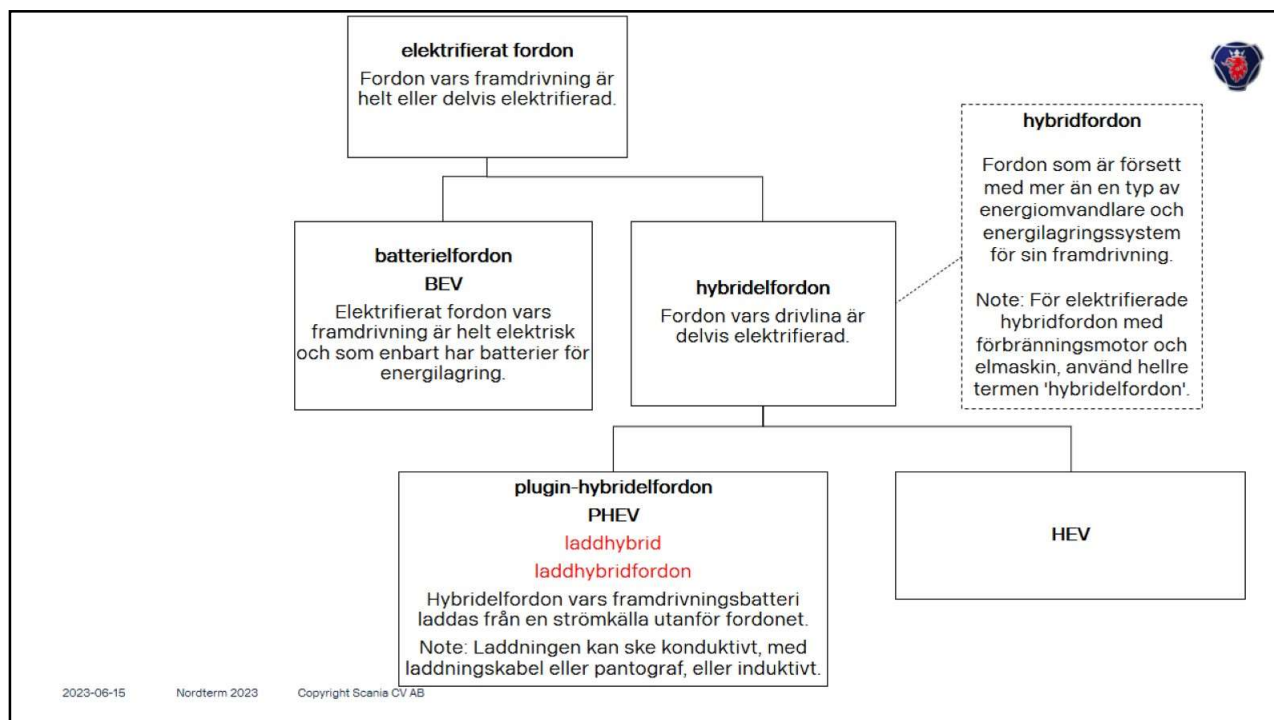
**elektrifierat fordon**
Fordon vars framdrivning är helt eller delvis elektrifierad.

**hybridfordon**

Fordon som är försett med mer än en typ av energiomvandlare och energilagringssystem för sin framdrivning.

Note: För elektrifierade hybridfordon med förbränningsmotor och elmaskin, använd hellre termen 'hybridelfordon'.

**batterielfordon**
**BEV**
Elektrifierat fordon vars framdrivning är helt elektrisk och som enbart har batterier för energilagring.

**hybridelfordon**
Fordon vars drivlina är delvis elektrifierad.

**plugin-hybridelfordon**
**PHEV**
laddhybrid
laddhybridfordon
Hybridelfordon vars framdrivningsbatteri laddas från en strömkälla utanför fordonet.
Note: Laddningen kan ske konduktivt, med laddningskabel eller pantograf, eller induktivt.

**HEV**

2023-06-15 Nordterm 2023 Copyright Scania CV AB